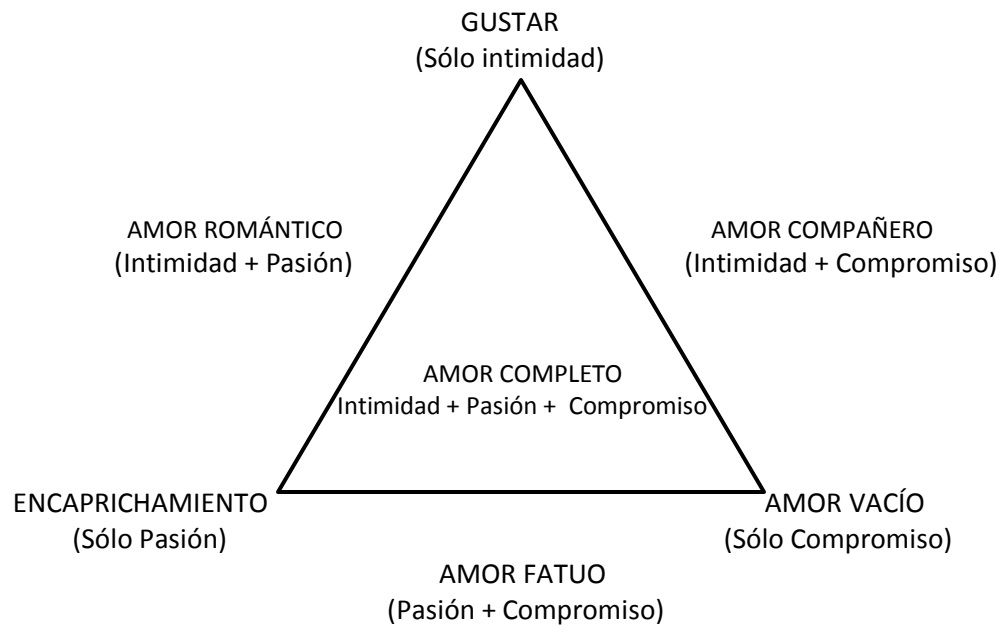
GUSTAR
(Sólo intimidad)

AMOR ROMÁNTICO
(Intimidad + Pasión)

AMOR COMPAÑERO
(Intimidad + Compromiso)

AMOR COMPLETO
Intimidad + Pasión + Compromiso

ENCAPRICHAMIENTO
(Sólo Pasión)

AMOR VACÍO
(Sólo Compromiso)

AMOR FATUO
(Pasión + Compromiso)